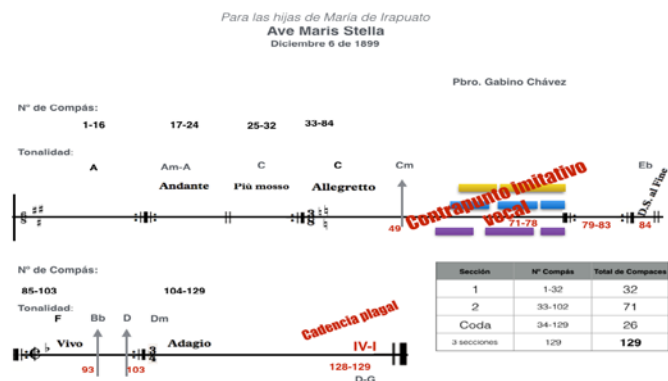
Para las hijas de María de Irapuato
Ave Maris Stella
Diciembre 6 de 1899

Pbro. Gabino Chávez

Nº de Compás:
1-16
17-24
25-32
33-84

Tonalidad:
A
Am-A
C
C
Cm
Eb

Andante
Più mosso
Allegretto

Contrapunto Imitativo vocal

49
71-78
79-83
84
D.S. al Fine

Nº de Compás:
85-103
104-129

Tonalidad:
F
Bb
D
Dm

Vivo
Adagio

Cadencia plagal
IV-I

93
103
128-129
D-G

| Sección | Nº Compás | Total de Compaces |
|---|---|---|
| 1 | 1-32 | 32 |
| 2 | 33-102 | 71 |
| Coda | 34-129 | 26 |
| 3 secciones | 129 | 129 |